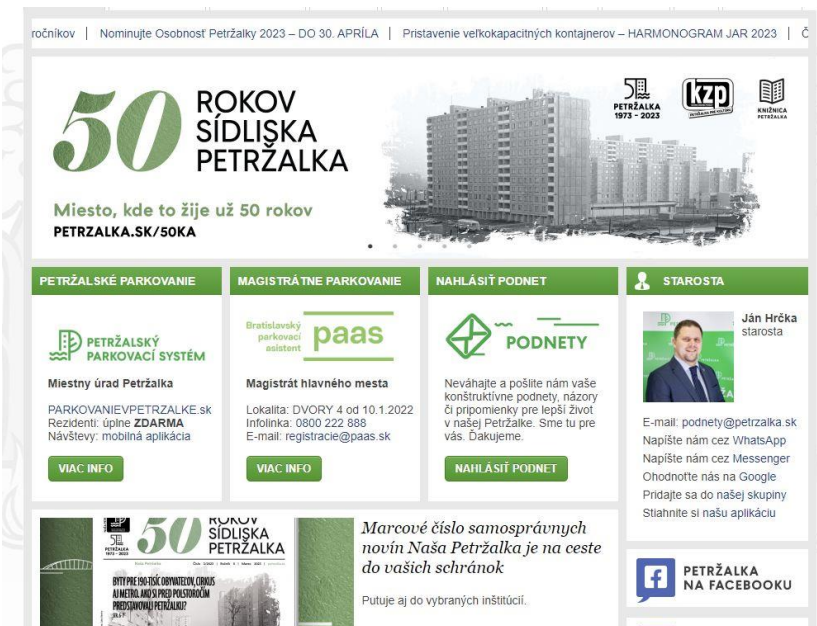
ročníkov | Nominujte Osobnosť Petržalky 2023 – DO 30. APRÍLA | Pristavenie veľkokapacitných kontajnerov – HARMONOGRAM JAR 2023 | Č

50 ROKOV SÍDLISKA PETRŽALKA

Miesto, kde to žije už 50 rokov
PETRZALKA.SK/50KA

PETRŽALKA 1973 – 2023

kzp

KNIŽNICA PETRŽALKA

PETRŽALSKÉ PARKOVANIE

PETRŽALSKÝ PARKOVACÍ SYSTÉM

Miestny úrad Petržalka

PARKOVANIEVPETRZALKE.sk
Rezidenti: úplne ZDARMA
Návštevy: mobilná aplikácia

VIAC INFO

MAGISTRÁTNE PARKOVANIE

Bratislavský parkovací asistent paas

Magistrát hlavného mesta

Lokalita: DVORY 4 od 10.1.2022
Infolinka: 0800 222 888
E-mail: registracie@paas.sk

VIAC INFO

NAHLÁSIŤ PODNET

PODNETY

Neváhajte a pošlite nám vaše konštruktívne podnety, názory či pripomienky pre lepší život v našej Petržalke. Sme tu pre vás. Ďakujeme.

NAHLÁSIŤ PODNET

STAROSTA

Ján Hrčka
starosta

E-mail: podnety@petrzalka.sk
Napíšte nám cez WhatsApp
Napíšte nám cez Messenger
Ohodnotte nás na Google
Pridajte sa do našej skupiny
Stiahnite si našu aplikáciu

50 ROKOV SÍDLISKA PETRŽALKA

PETRŽALKA 1973 – 2023

BYTY PRE 150-TISÍC OBYVATEĽOV, CIRKUS AJ METRO. AKO SI PRED POLSTOROČÍM PREDSTAVOVALI PETRŽALKU?

Marcové číslo samosprávnych novín Naša Petržalka je na ceste do vašich schránok

Putuje aj do vybraných inštitúcií.

PETRŽALKA NA FACEBOOKU